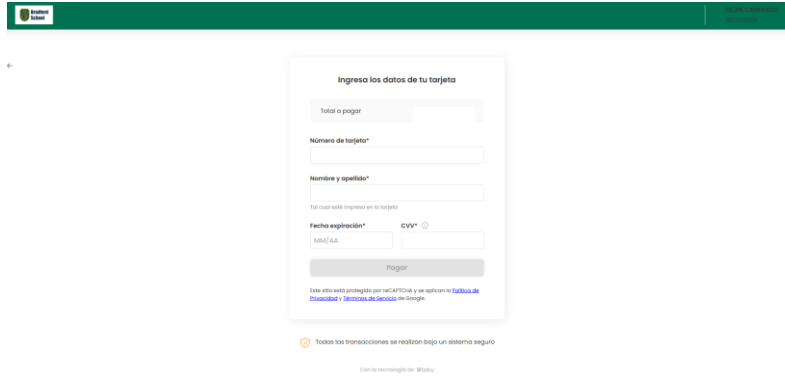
Bradford School

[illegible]

Ingresa los datos de tu tarjeta

Total a pagar

Número de tarjeta*

Nombre y apellido*

Tal cual está impreso en la tarjeta

Fecha expiración*

MM/AA

CVV*

Pagar

Este sitio está protegido por reCAPTCHA y se aplican la Política de Privacidad y Términos de Servicio de Google.

Todas las transacciones se realizan bajo un sistema seguro

Con la tecnología de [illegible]